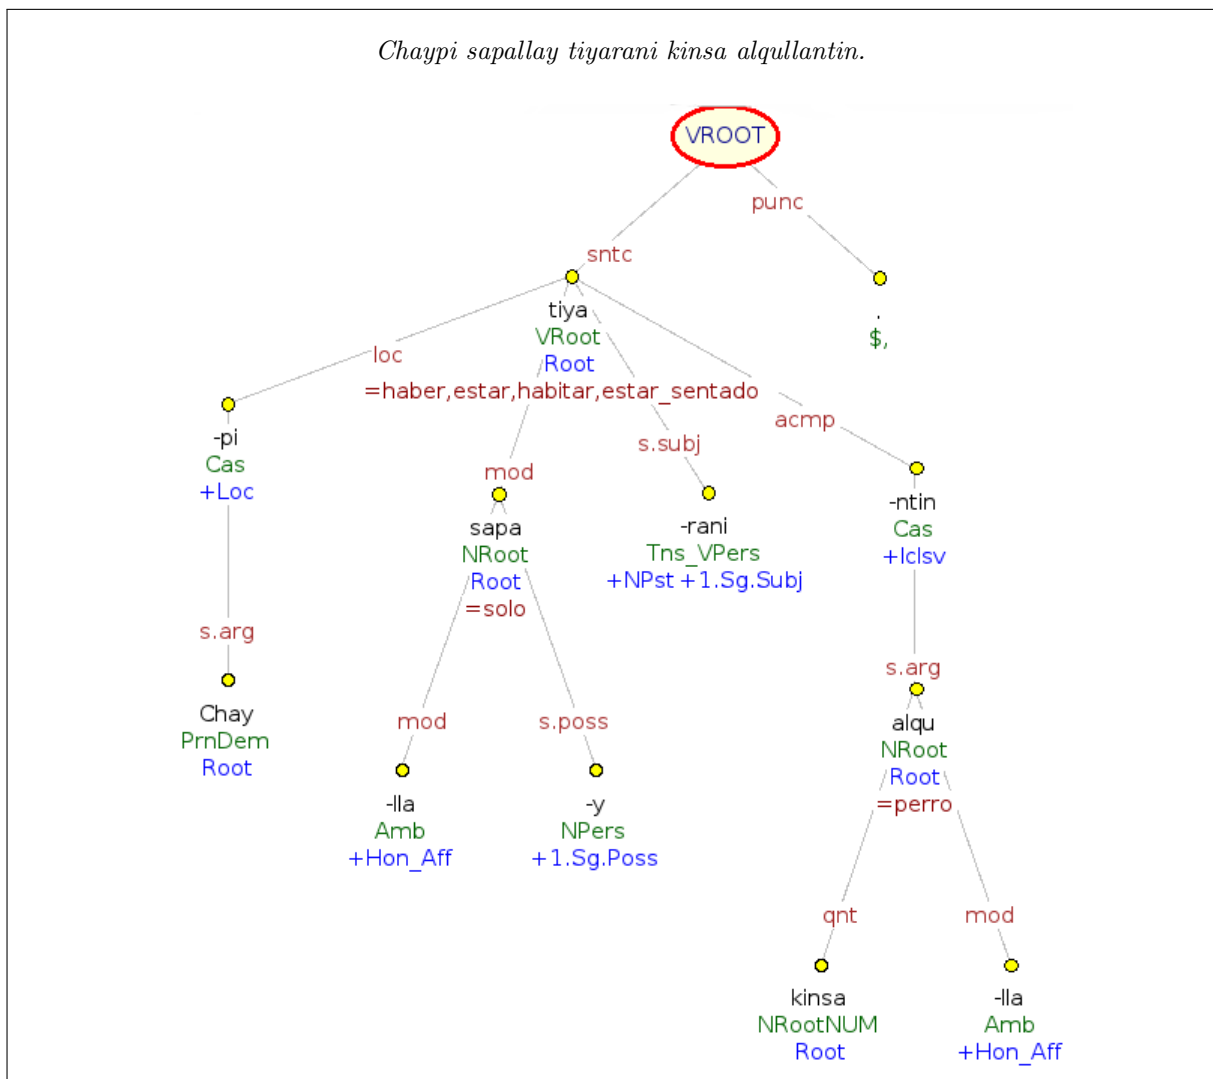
*Chaypi sapallay tiyarani kinsa alqullantin.*

VROOT

punc

sntc

.
$,

tiya
VRoot
Root
=haber,estar,habitar,estar_sentado

loc

acmp

s.subj

mod

-pi
Cas
+Loc

sapa
NRoot
Root
=solo

-rani
Tns_VPers
+NPst +1.Sg.Subj

-ntin
Cas
+Iclsv

s.arg

s.arg

Chay
PrnDem
Root

mod

s.poss

alqu
NRoot
Root
=perro

-lla
Amb
+Hon_Aff

-y
NPers
+1.Sg.Poss

qnt

mod

kinsa
NRootNUM
Root

-lla
Amb
+Hon_Aff